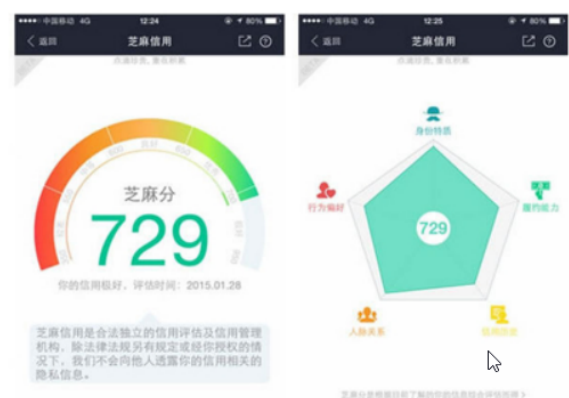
●●●●○ 中国移动 4G 12:24 80%
‹ 返回 芝麻信用
点击分享，晒在朋友圈
芝麻分
729
你的信用极好，评估时间：2015.01.28
芝麻信用是合法独立的信用评估及信用管理机构。除法律法规另有规定或经你授权的情况下，我们不会向他人透露你的信用相关的隐私信息。

●●●●○ 中国移动 4G 12:25 80%
‹ 返回 芝麻信用
点击分享，晒在朋友圈
身份特质
履约能力
信用历史
人脉关系
行为偏好
729
芝麻分是根据以下维度的信息综合评估而得 ›